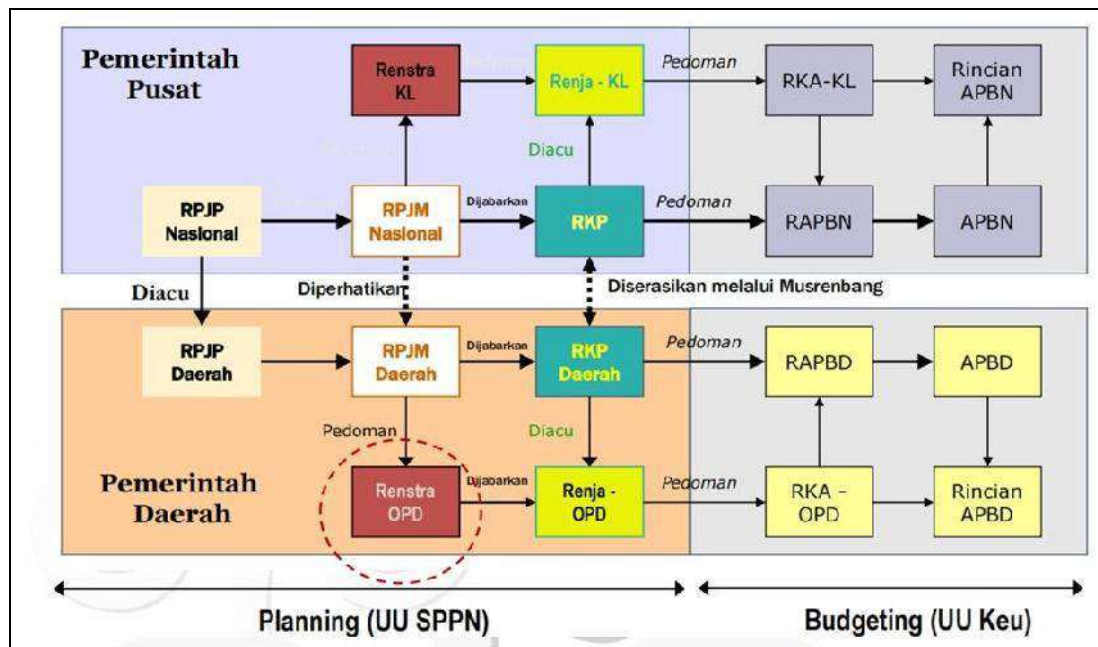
Pemerintah Pusat

Renstra KL

Renja - KL

Pedoman

RKA-KL

Rincian APBN

Diacu

RPJP Nasional

RPJM Nasional

Dijabarkan

RKP

Pedoman

RAPBN

APBN

Diacu

Diperhatikan

Diserasikan melalui Musrenbang

RPJP Daerah

RPJM Daerah

Dijabarkan

RKP Daerah

Pedoman

RAPBD

APBD

Pedoman

Diacu

Pemerintah Daerah

Renstra OPD

Dijabarkan

Renja - OPD

Pedoman

RKA - OPD

Rincian APBD

Planning (UU SPPN)

Budgeting (UU Keu)